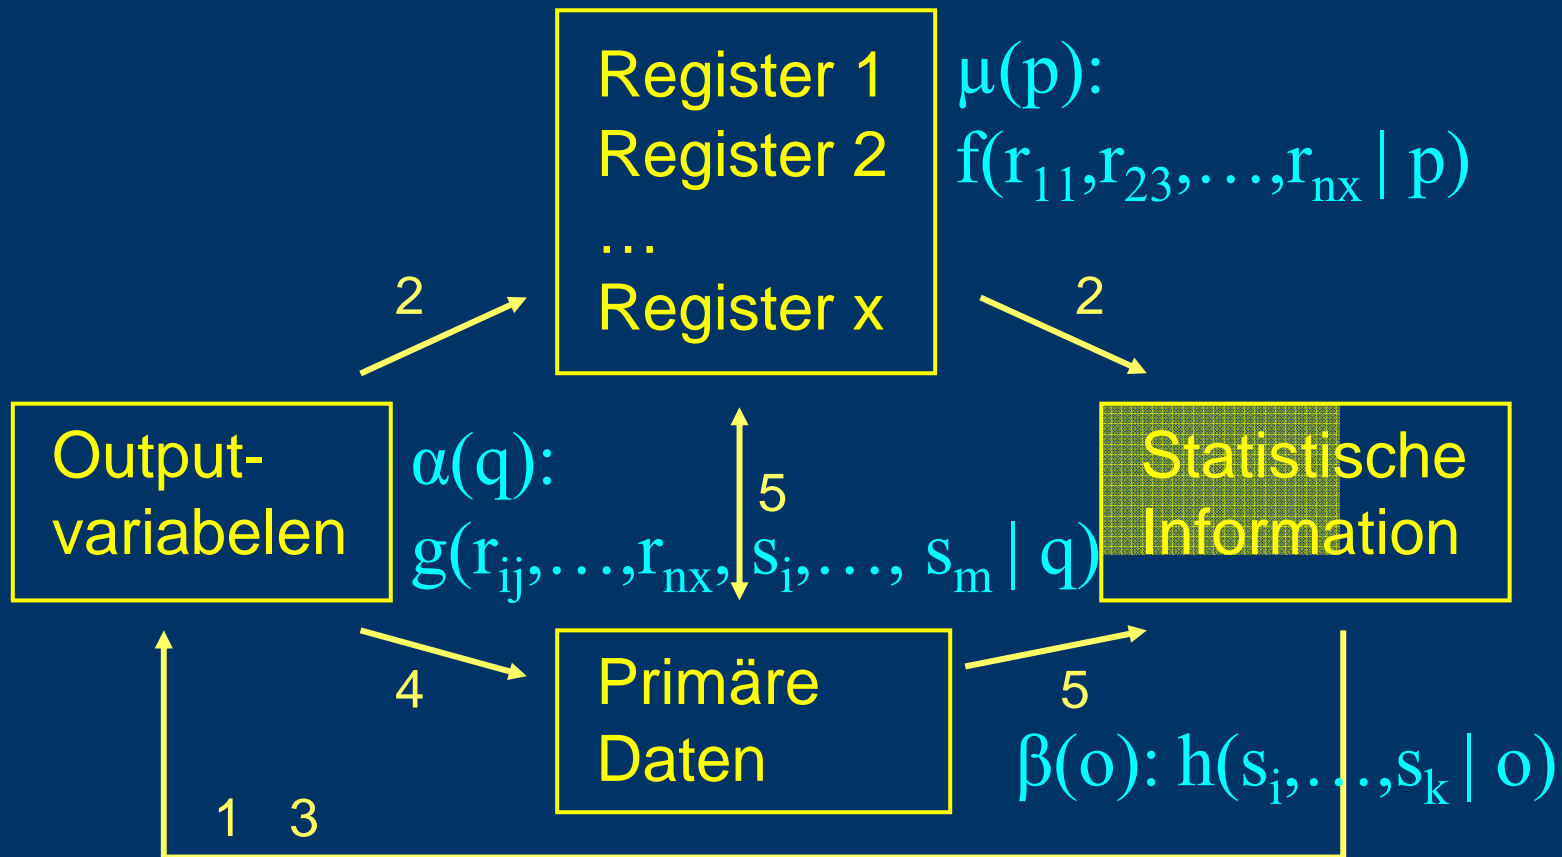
Register 1
Register 2
…
Register x

$\mu(p)$:
$f(r_{11},r_{23},\ldots,r_{nx} \mid p)$

2

2

Output-variabelen

$\alpha(q)$:
$g(r_{ij},\ldots,r_{nx},s_{i},\ldots, s_{m} \mid q)$

5

Statistische Information

4

Primäre Daten

5

$\beta(o)$: $h(s_{i},\ldots,s_{k} \mid o)$

1 3